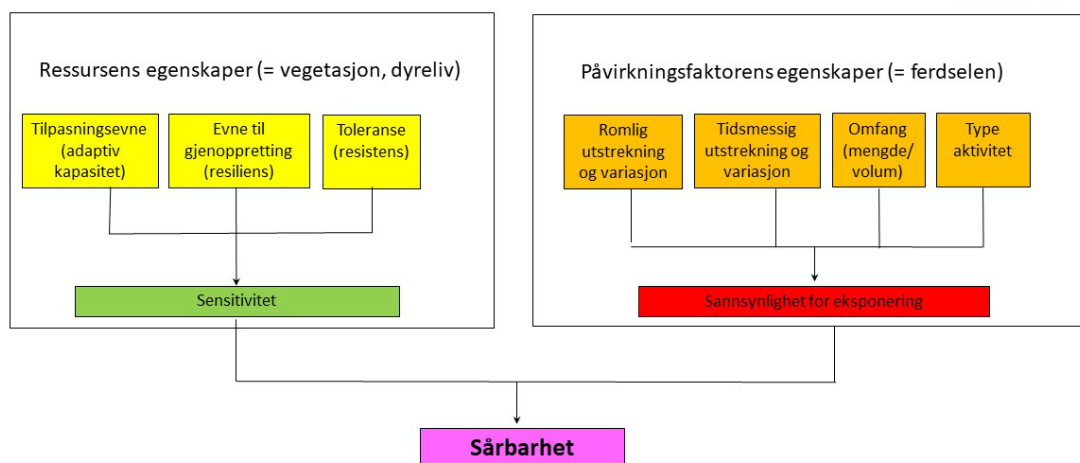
Ressursens egenskaper (= vegetasjon, dyreliv)

Tilpasningsevne (adaptiv kapasitet)

Evne til gjenoppretting (resiliens)

Toleranse (resistens)

Sensitivitet

Påvirkningsfaktorens egenskaper (= ferdselen)

Romlig utstrekning og variasjon

Tidsmessig utstrekning og variasjon

Omfang (mengde/ volum)

Type aktivitet

Sannsynlighet for eksponering

Sårbarhet